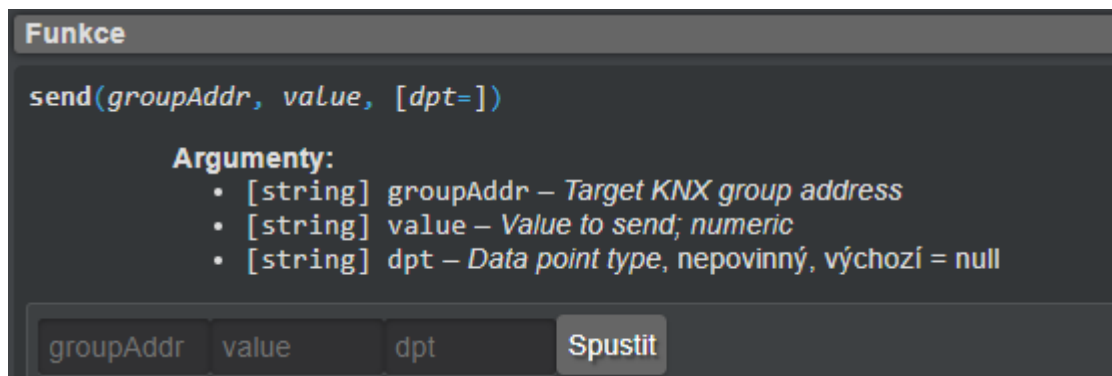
Funkce

send(groupAddr, value, [dpt=])

Argumenty:
• [string] groupAddr – Target KNX group address
• [string] value – Value to send; numeric
• [string] dpt – Data point type, nepovinný, výchozí = null

groupAddr value dpt Spustit